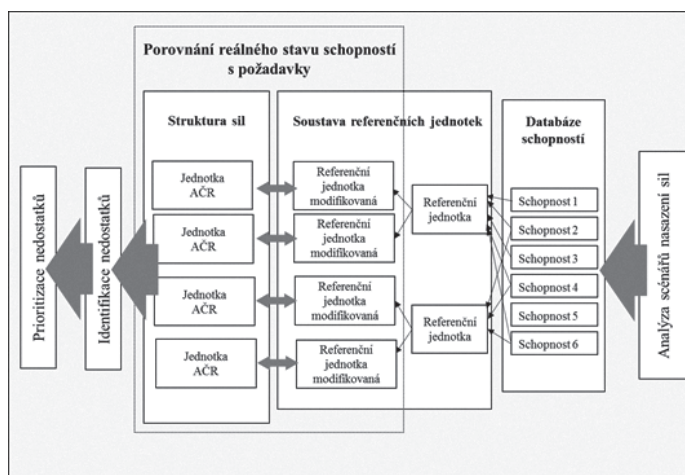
Porovnání reálného stavu schopností s požadavky

Struktura sil

Soustava referenčních jednotek

Databáze schopností

Prioritizace nedostatků

Identifikace nedostatků

Jednotka AČR

Jednotka AČR

Jednotka AČR

Jednotka AČR

Referenční jednotka modifikovaná

Referenční jednotka modifikovaná

Referenční jednotka modifikovaná

Referenční jednotka modifikovaná

Referenční jednotka

Referenční jednotka

Schopnost 1

Schopnost 2

Schopnost 3

Schopnost 4

Schopnost 5

Schopnost 6

Analýza scénářů nasazení sil